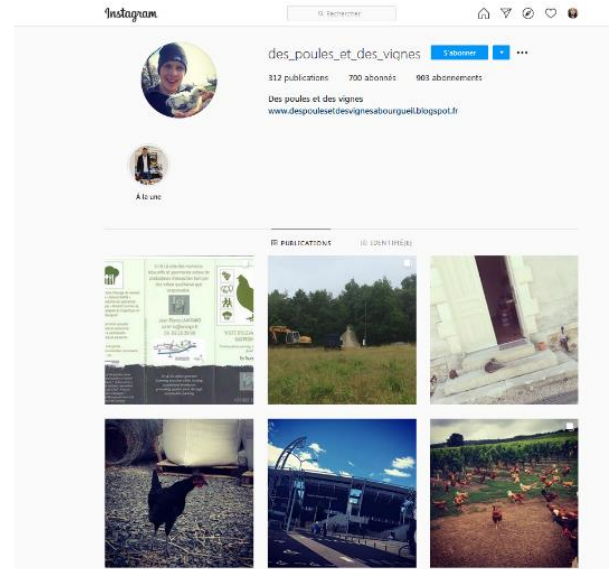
Instagram

Rechercher

des_poules_et_des_vignes S'abonner

312 publications 700 abonnés 983 abonnements

Des poules et des vignes
www.despoulesetdesvignesabourgueil.blogspot.fr

À la une

PUBLICATIONS IDENTIFIÉ(E)

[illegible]